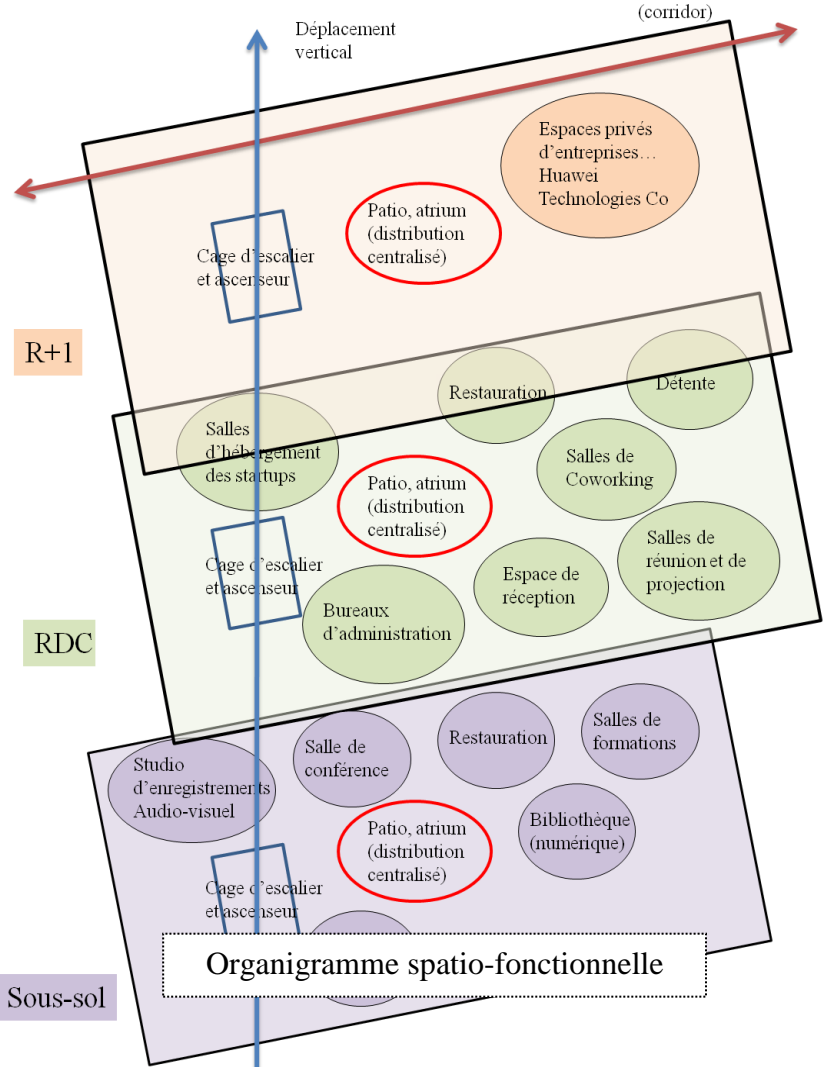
Déplacement vertical

(corridor)

Espaces privés d'entreprises… Huawei Technologies Co

Patio, atrium (distribution centralisé)

Cage d'escalier et ascenseur

R+1

Restauration

Détente

Salles d'hébergement des startups

Salles de Coworking

Patio, atrium (distribution centralisé)

Cage d'escalier et ascenseur

Salles de réunion et de projection

Espace de réception

Bureaux d'administration

RDC

Salles de formations

Restauration

Salle de conférence

Studio d'enregistrements Audio-visuel

Bibliothèque (numérique)

Patio, atrium (distribution centralisé)

Cage d'escalier et ascenseur

Organigramme spatio-fonctionnelle

Sous-sol